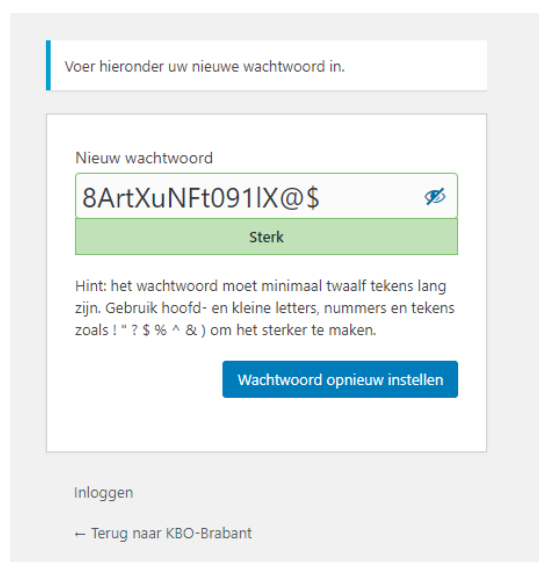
Voer hieronder uw nieuwe wachtwoord in.

Nieuw wachtwoord

8ArtXuNFt091lX@$

Sterk

Hint: het wachtwoord moet minimaal twaalf tekens lang zijn. Gebruik hoofd- en kleine letters, nummers en tekens zoals ! " ? $ % ^ & ) om het sterker te maken.

Wachtwoord opnieuw instellen

Inloggen

← Terug naar KBO-Brabant